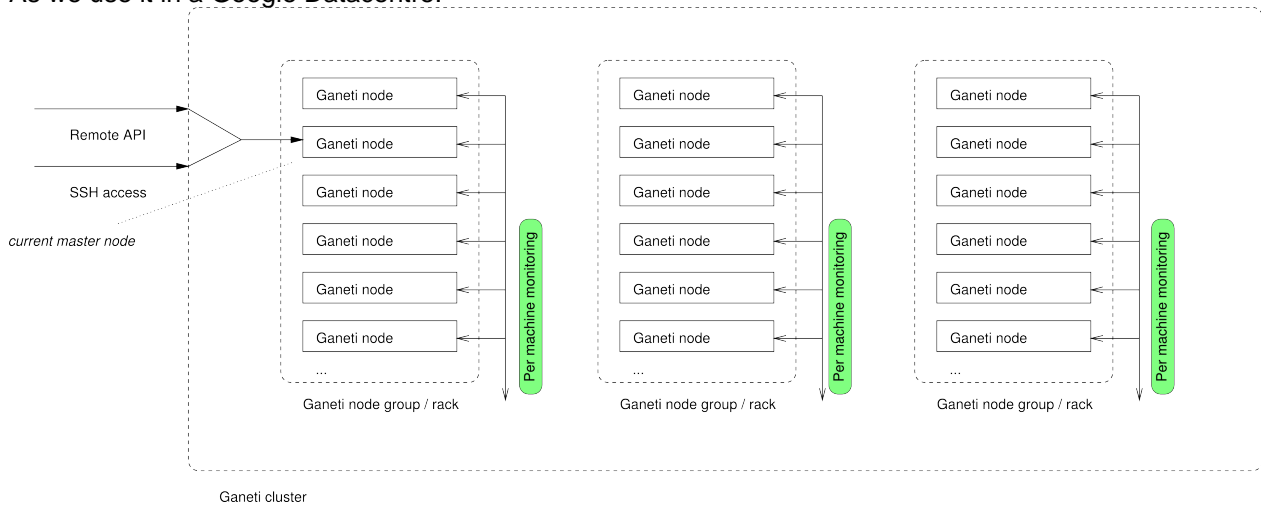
As we use it in a Google Datacentre:

Remote API

SSH access

current master node

Ganeti node
Ganeti node
Ganeti node
Ganeti node
Ganeti node
Ganeti node
...

Per machine monitoring

Ganeti node group / rack

Ganeti node
Ganeti node
Ganeti node
Ganeti node
Ganeti node
Ganeti node
...

Per machine monitoring

Ganeti node group / rack

Ganeti node
Ganeti node
Ganeti node
Ganeti node
Ganeti node
Ganeti node
...

Per machine monitoring

Ganeti node group / rack

Ganeti cluster